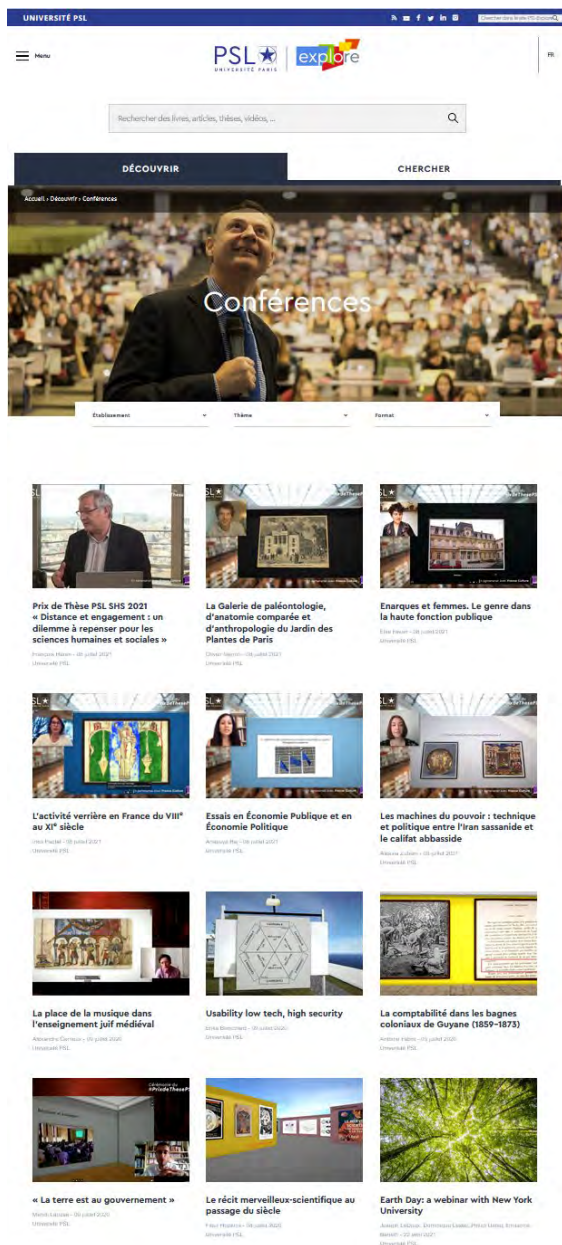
UNIVERSITÉ PSL

Chercher dans le site PSL Explore

Menu

PSL UNIVERSITÉ PARIS | explore

FR

Rechercher des livres, articles, thèses, vidéos, ...

DÉCOUVRIR

CHERCHER

Accueil › Découvrir › Conférences

Conférences

Établissement

Thème

Format

Prix de Thèse PSL SHS 2021 « Distance et engagement : un dilemme à repenser pour les sciences humaines et sociales »

François Héran – 08 juillet 2021
Université PSL

La Galerie de paléontologie, d'anatomie comparée et d'anthropologie du Jardin des Plantes de Paris

Olivier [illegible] – 08 juillet 2021
Université PSL

Enarques et femmes. Le genre dans la haute fonction publique

Elise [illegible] – 08 juillet 2021
Université PSL

L'activité verrière en France du VIIIᵉ au XIᵉ siècle

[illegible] – 08 juillet 2021
Université PSL

Essais en Économie Publique et en Économie Politique

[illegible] – 08 juillet 2021
Université PSL

Les machines du pouvoir : technique et politique entre l'Iran sassanide et le califat abbasside

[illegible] – 08 juillet 2021
Université PSL

La place de la musique dans l'enseignement juif médiéval

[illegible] – 08 juillet 2020
Université PSL

Usability low tech, high security

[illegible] – 08 juillet 2020
Université PSL

La comptabilité dans les bagnes coloniaux de Guyane (1859-1873)

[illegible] – 08 juillet 2020
Université PSL

« La terre est au gouvernement »

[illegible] – 08 juillet 2020
Université PSL

Le récit merveilleux-scientifique au passage du siècle

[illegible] – 08 juillet 2020
Université PSL

Earth Day: a webinar with New York University

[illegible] – 22 avril 2021
Université PSL